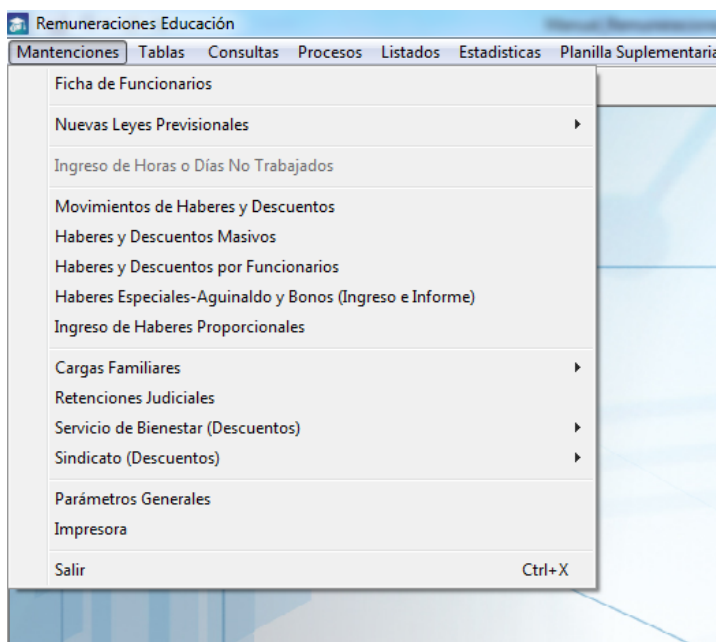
Remuneraciones Educación

Mantenciones Tablas Consultas Procesos Listados Estadisticas Planilla Suplementaria

Ficha de Funcionarios

Nuevas Leyes Previsionales

Ingreso de Horas o Días No Trabajados

Movimientos de Haberes y Descuentos
Haberes y Descuentos Masivos
Haberes y Descuentos por Funcionarios
Haberes Especiales-Aguinaldo y Bonos (Ingreso e Informe)
Ingreso de Haberes Proporcionales

Cargas Familiares
Retenciones Judiciales
Servicio de Bienestar (Descuentos)
Sindicato (Descuentos)

Parámetros Generales
Impresora

Salir Ctrl+X